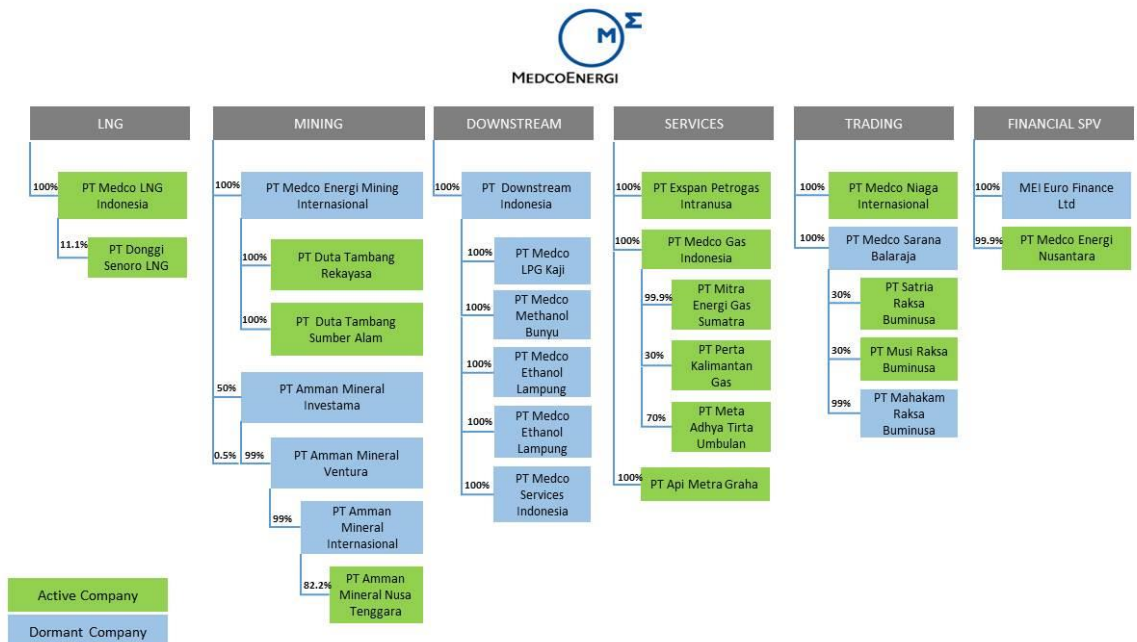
M Σ
MEDCOENERGI

LNG

100% PT Medco LNG Indonesia

11.1% PT Donggi Senoro LNG

MINING

100% PT Medco Energi Mining Internasional

100% PT Duta Tambang Rekayasa

100% PT Duta Tambang Sumber Alam

50% PT Amman Mineral Investama

0.5% 99% PT Amman Mineral Ventura

99% PT Amman Mineral Internasional

82.2% PT Amman Mineral Nusa Tenggara

DOWNSTREAM

100% PT Downstream Indonesia

100% PT Medco LPG Kaji

100% PT Medco Methanol Bunyu

100% PT Medco Ethanol Lampung

100% PT Medco Ethanol Lampung

100% PT Medco Services Indonesia

SERVICES

100% PT Exspan Petrogas Intranusa

100% PT Medco Gas Indonesia

99.9% PT Mitra Energi Gas Sumatra

30% PT Perta Kalimantan Gas

70% PT Meta Adhya Tirta Umbulan

100% PT Api Metra Graha

TRADING

100% PT Medco Niaga Internasional

100% PT Medco Sarana Balaraja

30% PT Satria Raksa Buminusa

30% PT Musi Raksa Buminusa

99% PT Mahakam Raksa Buminusa

FINANCIAL SPV

100% MEI Euro Finance Ltd

99.9% PT Medco Energi Nusantara

Active Company

Dormant Company